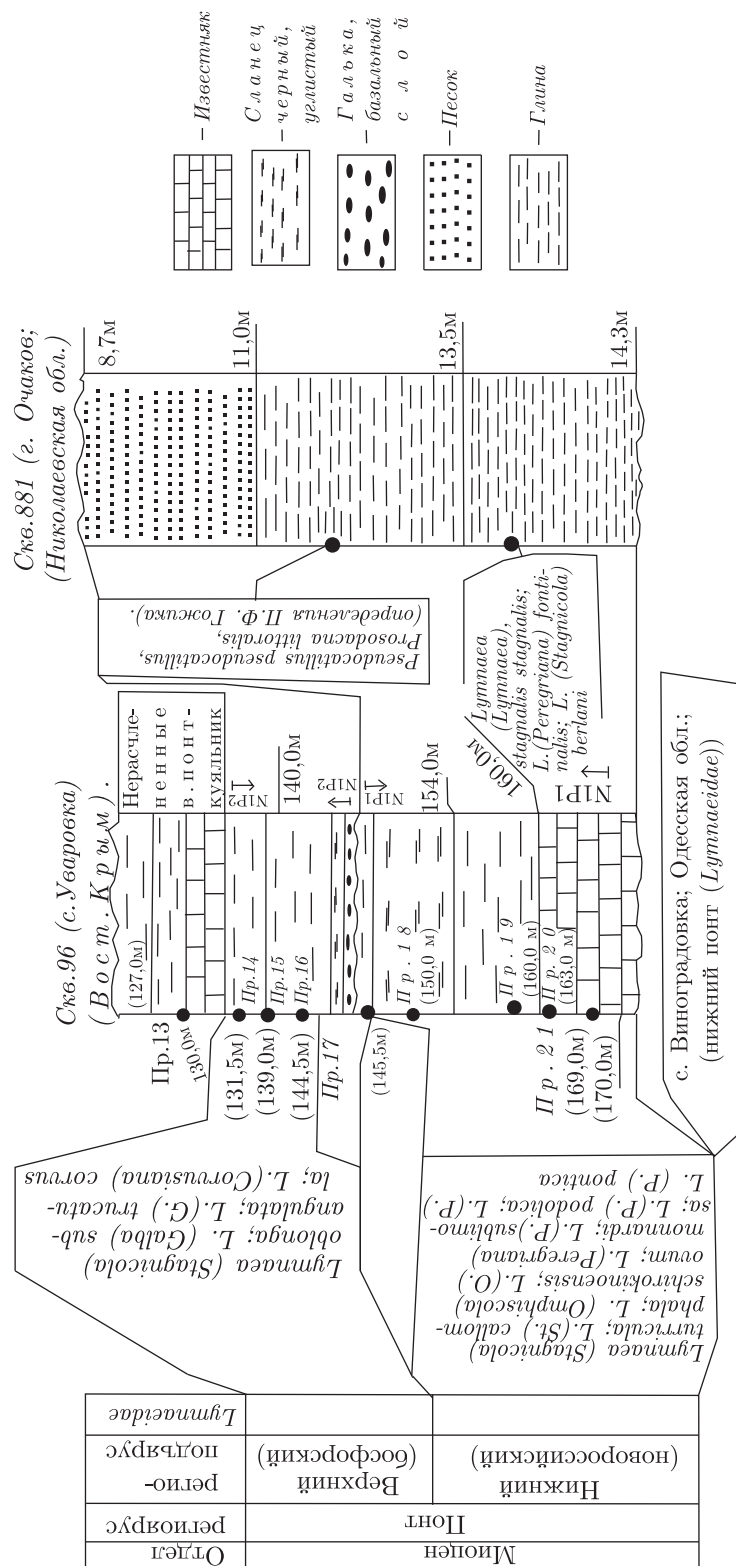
Отдел | Миоцен
Региоярус | Понт
Регио-подъярус | Нижний (новороссийский) | Верхний (босфорский)
Lymnaeidae

Lymnaea (Stagnicola) turricula; L.(St.) callomphala; L. (Omphiscola) schirokinoensis; L.(O.) ovum; L.(Peregriana) monnardi; L.(P.)sublimosa; L.(P.) podolica; L.(P.) L. (P.) pontica

Lymnaea (Stagnicola) oblonga; L. (Galba) subangulata; L.(G.) truncatula; L.(Corvusiana) corvus

Скв.96 (с.Уваровка) (Вост. Крым).

Пр.13
130,0м
(127,0м)
(131,5м) Пр.14
(139,0м) Пр.15
(144,5м) Пр.16
Пр.17
(145,5м)
Пр. 18 (150,0 м)
Пр. 19 (160,0 м)
Пр. 20 (163,0 м)
Пр. 21
(169,0м)
(170,0м)

Нерасчлененные в.понт-куяльник
$N_1P_2$
140,0м
$N_1P_2$
$N_1P_1$
154,0м
160,0м
$N_1P_1$

Lymnaea (Lymnaea) stagnalis stagnalis; L.(Peregriana) fontinalis; L. (Stagnicola) berlani

с. Виноградовка; Одесская обл.; (нижний понт (Lymnaeidae))

Pseudocatillus pseudocatillus, Prosodacna littoralis, (определения П.Ф. Гожика).

Скв.881 (г. Очаков; (Николаевская обл.)
8,7м
11,0м
13,5м
14,3м

– Известняк
– Сланец черный, углистый
– Галька, базальный слой
– Песок
– Глина